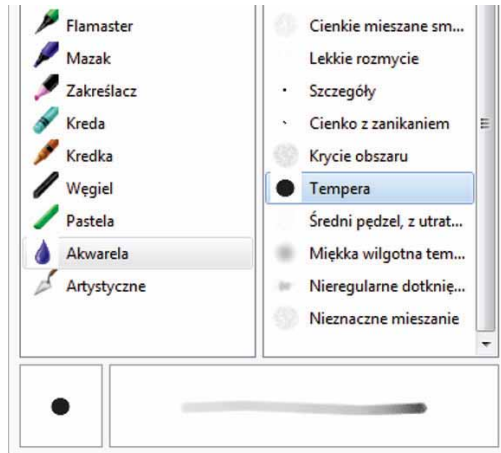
Flamaster
Mazak
Zakreślacz
Kreda
Kredka
Węgiel
Pastela
Akwarela
Artystyczne

Cienkie mieszane sm...
Lekkie rozmycie
Szczegóły
Cienko z zanikaniem
Krycie obszaru
Tempera
Średni pędzel, z utrat...
Miękka wilgotna tem...
Nieregularne dotknię...
Nieznaczne mieszanie